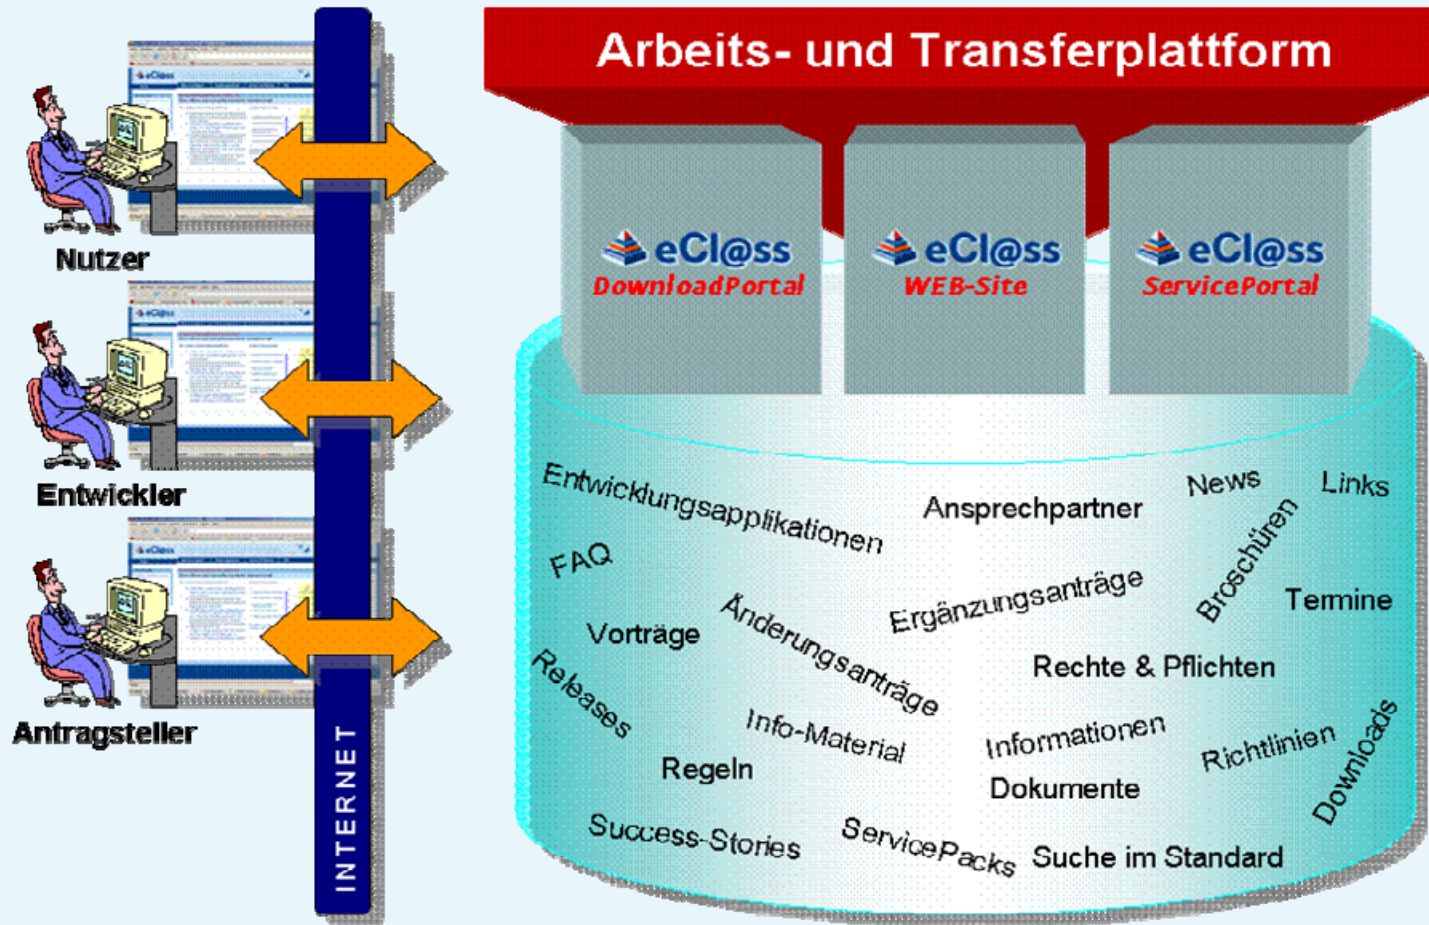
Arbeits- und Transferplattform

eCl@ss
DownloadPortal

eCl@ss
WEB-Site

eCl@ss
ServicePortal

Nutzer

Entwickler

Antragsteller

INTERNET

Entwicklungsapplikationen
Ansprechpartner
News
Links
FAQ
Broschüren
Ergänzungsanträge
Termine
Vorträge
Änderungsanträge
Rechte & Pflichten
Releases
Info-Material
Informationen
Richtlinien
Downloads
Regeln
Dokumente
Success-Stories
ServicePacks
Suche im Standard